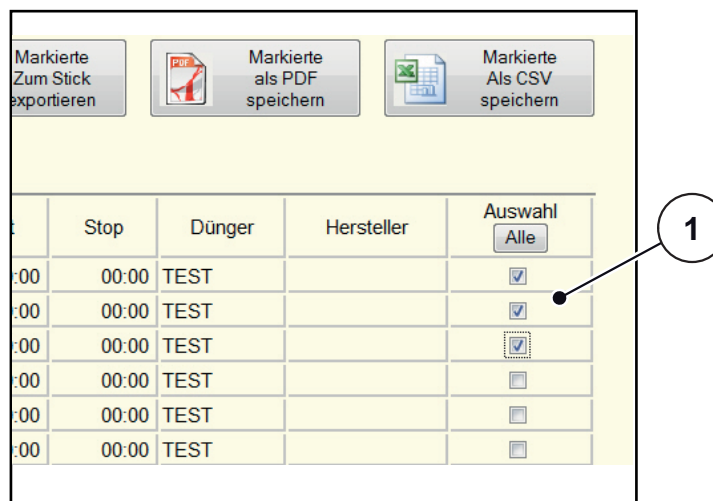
Markierte Zum Stick exportieren

PDF

Markierte als PDF speichern

Markierte Als CSV speichern

| t | Stop | Dünger | Hersteller | Auswahl Alle |
|---|---|---|---|---|
| :00 | 00:00 | TEST | | |
| :00 | 00:00 | TEST | | |
| :00 | 00:00 | TEST | | |
| :00 | 00:00 | TEST | | |
| :00 | 00:00 | TEST | | |
| :00 | 00:00 | TEST | | |

1